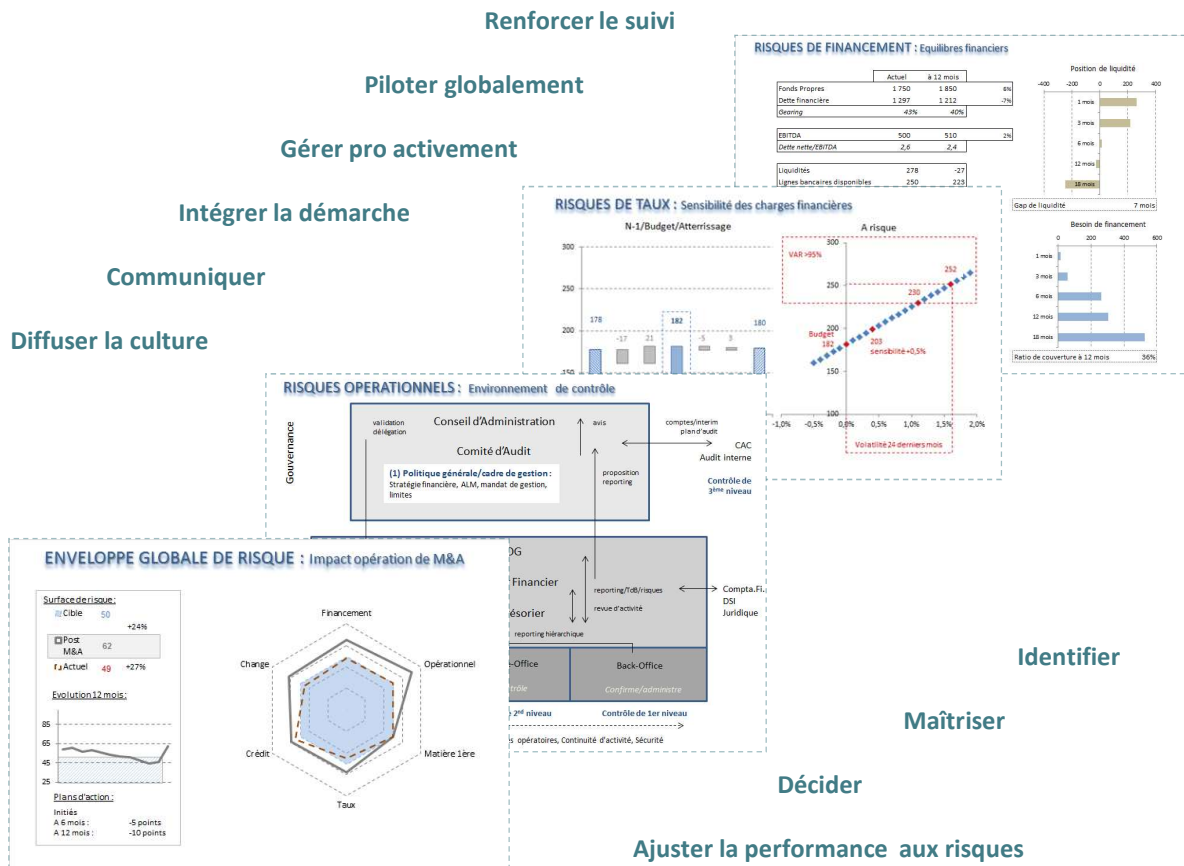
Renforcer le suivi

Piloter globalement

Gérer pro activement

Intégrer la démarche

Communiquer

Diffuser la culture

RISQUES DE FINANCEMENT : Equilibres financiers

| | Actuel | à 12 mois | |
|---|---|---|---|
| Fonds Propres | 1 750 | 1 850 | 6% |
| Dette financière | 1 297 | 1 212 | -7% |
| Gearing | 43% | 40% | |
| EBITDA | 500 | 510 | 2% |
| Dette nette/EBITDA | 2,6 | 2,4 | |
| Liquidités | 278 | -27 | |
| Lignes bancaires disponibles | 250 | 223 | |

Position de liquidité
-400 -200 0 200 400
1 mois
3 mois
6 mois
12 mois
18 mois
Gap de liquidité 7 mois

Besoin de financement
0 200 400 600
1 mois
3 mois
6 mois
12 mois
18 mois
Ratio de couverture à 12 mois 36%

RISQUES DE TAUX : Sensibilité des charges financières

N-1/Budget/Atterrissage
300
250
200
150
178 -17 21 182 -5 3 180

A risque
300
250
200
150
100
VAR >95%
252
230
Budget 182
203
sensibilité +0,5%
-1,0% -0,5% 0,0% 0,5% 1,0% 1,5% 2,0%
Volatilité 24 derniers mois

RISQUES OPERATIONNELS : Environnement de contrôle

Gouvernance
validation délégation
Conseil d'Administration
avis
Comité d'Audit
comptes/interim plan d'audit
CAC
Audit interne
(1) Politique générale/cadre de gestion : Stratégie financière, ALM, mandat de gestion, limites
proposition reporting
Contrôle de 3ème niveau
DG
Financier
reporting/TdB/risques
revue d'activité
Compta.Fi.
DSI
Juridique
ésorier
reporting hiérarchique
-Office
Back-Office
trôle
Confirme/administre
2nd niveau
Contrôle de 1er niveau
s opératoires, Continuité d'activité, Sécurité

ENVELOPPE GLOBALE DE RISQUE : Impact opération de M&A

Surface de risque :
Cible 50
+24%
Post M&A 62
Actuel 49 +27%

Evolution 12 mois :
85
65
45
25

Plans d'action :
Initiés
A 6 mois : -5 points
A 12 mois : -10 points

Financement
Opérationnel
Matière 1ère
Taux
Crédit
Change

Identifier

Maîtriser

Décider

Ajuster la performance aux risques